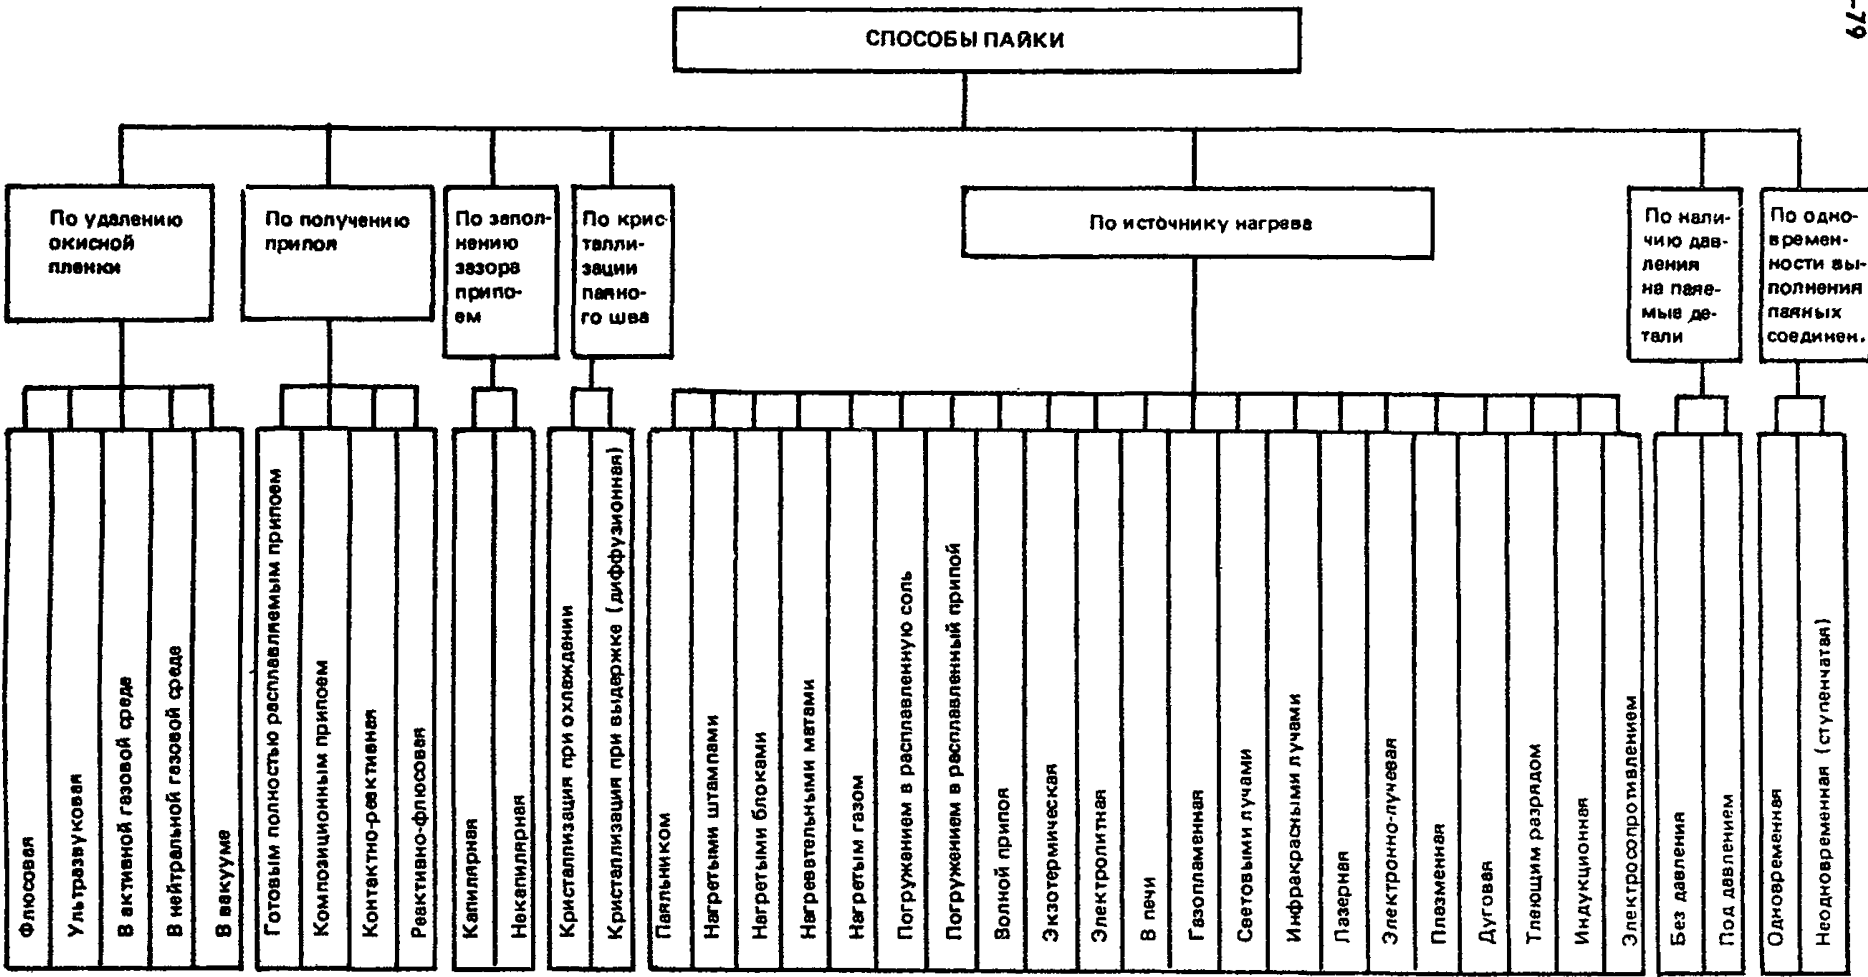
-79

СПОСОБЫ ПАЙКИ

По удалению окисной пленки

Флюсовая

Ультразвуковая

В активной газовой среде

В нейтральной газовой среде

В вакууме

По получению припоя

Готовым полностью расплавляемым припоем

Композиционным припоем

Контактно-реактивная

Реактивно-флюсовая

По заполнению зазора припоем

Капиллярная

Некапиллярная

По кристаллизации паяного шва

Кристаллизация при охлаждении

Кристаллизация при выдержке (диффузионная)

По источнику нагрева

Паяльником

Нагретыми штампами

Нагретыми блоками

Нагревательными матами

Нагретым газом

Погружением в расплавленную соль

Погружением в расплавленный припой

Волной припоя

Экзотермическая

Электролитная

В печи

Газопламенная

Световыми лучами

Инфракрасными лучами

Лазерная

Электронно-лучевая

Плазменная

Дуговая

Тлеющим разрядом

Индукционная

Электросопротивлением

По наличию давления на паяемые детали

Без давления

Под давлением

По одновременности выполнения паяных соединен.

Одновременная

Неодновременная (ступенчатая)